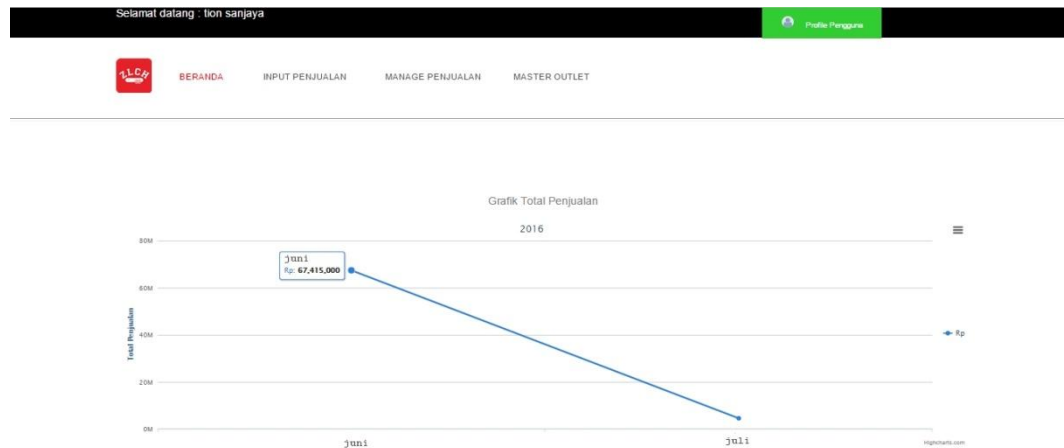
Selamat datang : tion sanjaya

Profile Pengguna

ZLCH

BERANDA INPUT PENJUALAN MANAGE PENJUALAN MASTER OUTLET

Grafik Total Penjualan

2016

80M

60M

40M

20M

0M

Total Penjualan

juni
Rp: 67,415,000

Rp

juni juli

Highcharts.com